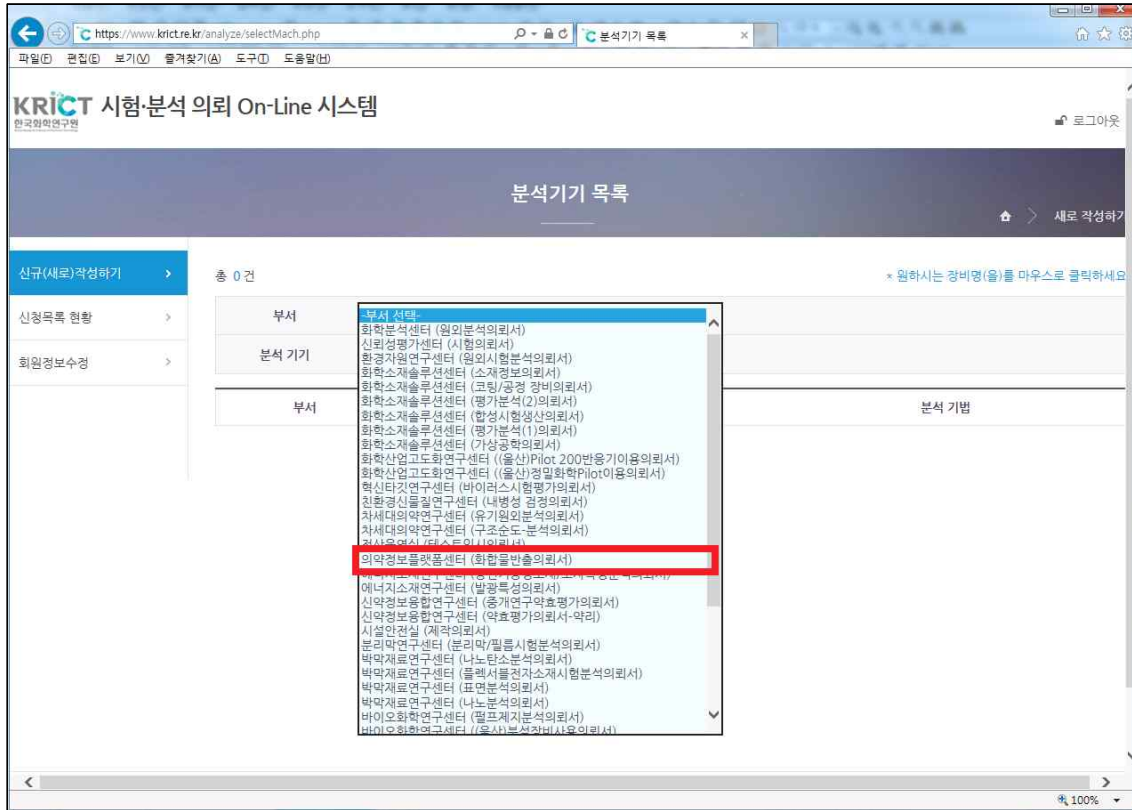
https://www.krict.re.kr/analyze/selectMach.php
분석기기 목록
파일(F) 편집(E) 보기(V) 즐겨찾기(A) 도구(T) 도움말(H)

KRICT 한국화학연구원 시험·분석 의뢰 On-Line 시스템

로그아웃

분석기기 목록

새로 작성하기

신규(새로)작성하기
신청목록 현황
회원정보수정

총 0 건

* 원하시는 장비명(을)를 마우스로 클릭하세요

부서
분석 기기
부서
분석 기법

-부서 선택-
화학분석센터 (원외분석의뢰서)
신뢰성평가센터 (시험의뢰서)
환경자원연구센터 (원외시험분석의뢰서)
화학소재솔루션센터 (소재정보의뢰서)
화학소재솔루션센터 (코팅/공정 장비의뢰서)
화학소재솔루션센터 (평가분석(2)의뢰서)
화학소재솔루션센터 (합성시험생산의뢰서)
화학소재솔루션센터 (평가분석(1)의뢰서)
화학소재솔루션센터 (가상공학의뢰서)
화학산업고도화연구센터 ((울산)Pilot 200반응기이용의뢰서)
화학산업고도화연구센터 ((울산)정밀화학Pilot이용의뢰서)
혁신타깃연구센터 (바이러스시험평가의뢰서)
친환경신물질연구센터 (내병성 검정의뢰서)
차세대의약연구센터 (유기원외분석의뢰서)
차세대의약연구센터 (구조순도-분석의뢰서)
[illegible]
의약정보플랫폼센터 (화합물반출의뢰서)
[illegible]
에너지소재연구센터 (발광특성의뢰서)
신약정보융합연구센터 (중개연구약효평가의뢰서)
신약정보융합연구센터 (약효평가의뢰서-약리)
시설안전실 (제작의뢰서)
분리막연구센터 (분리막/필름시험분석의뢰서)
박막재료연구센터 (나노탄소분석의뢰서)
박막재료연구센터 (플렉서블전자소재시험분석의뢰서)
박막재료연구센터 (표면분석의뢰서)
박막재료연구센터 (나노분석의뢰서)
바이오화학연구센터 (펄프제지분석의뢰서)
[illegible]

100%